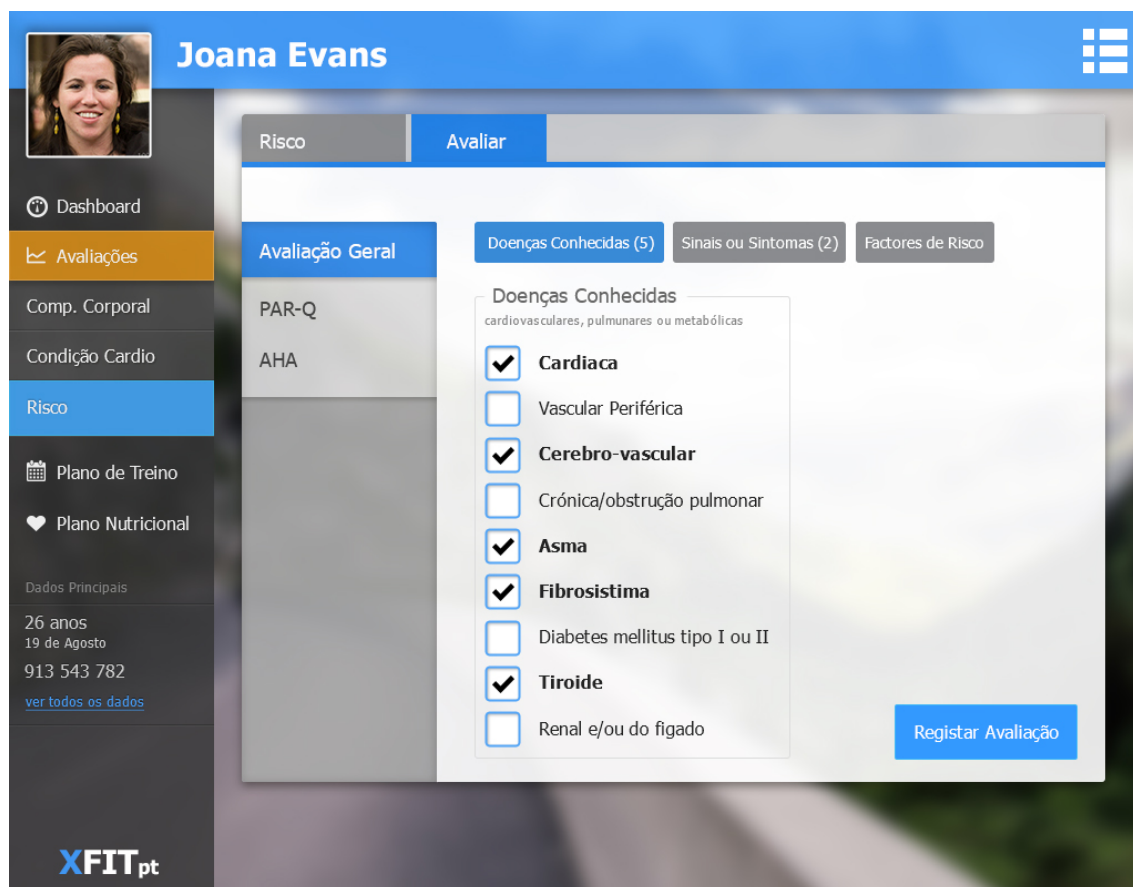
Joana Evans

Dashboard
Avaliações
Comp. Corporal
Condição Cardio
Risco
Plano de Treino
Plano Nutricional

Dados Principais
26 anos
19 de Agosto
913 543 782
ver todos os dados

XFITpt

Risco
Avaliar

Avaliação Geral
PAR-Q
AHA

Doenças Conhecidas (5)
Sinais ou Sintomas (2)
Factores de Risco

Doenças Conhecidas
cardiovasculares, pulmunares ou metabólicas

Cardiaca
Vascular Periférica
Cerebro-vascular
Crónica/obstrução pulmonar
Asma
Fibrosistima
Diabetes mellitus tipo I ou II
Tiroide
Renal e/ou do figado

Registar Avaliação